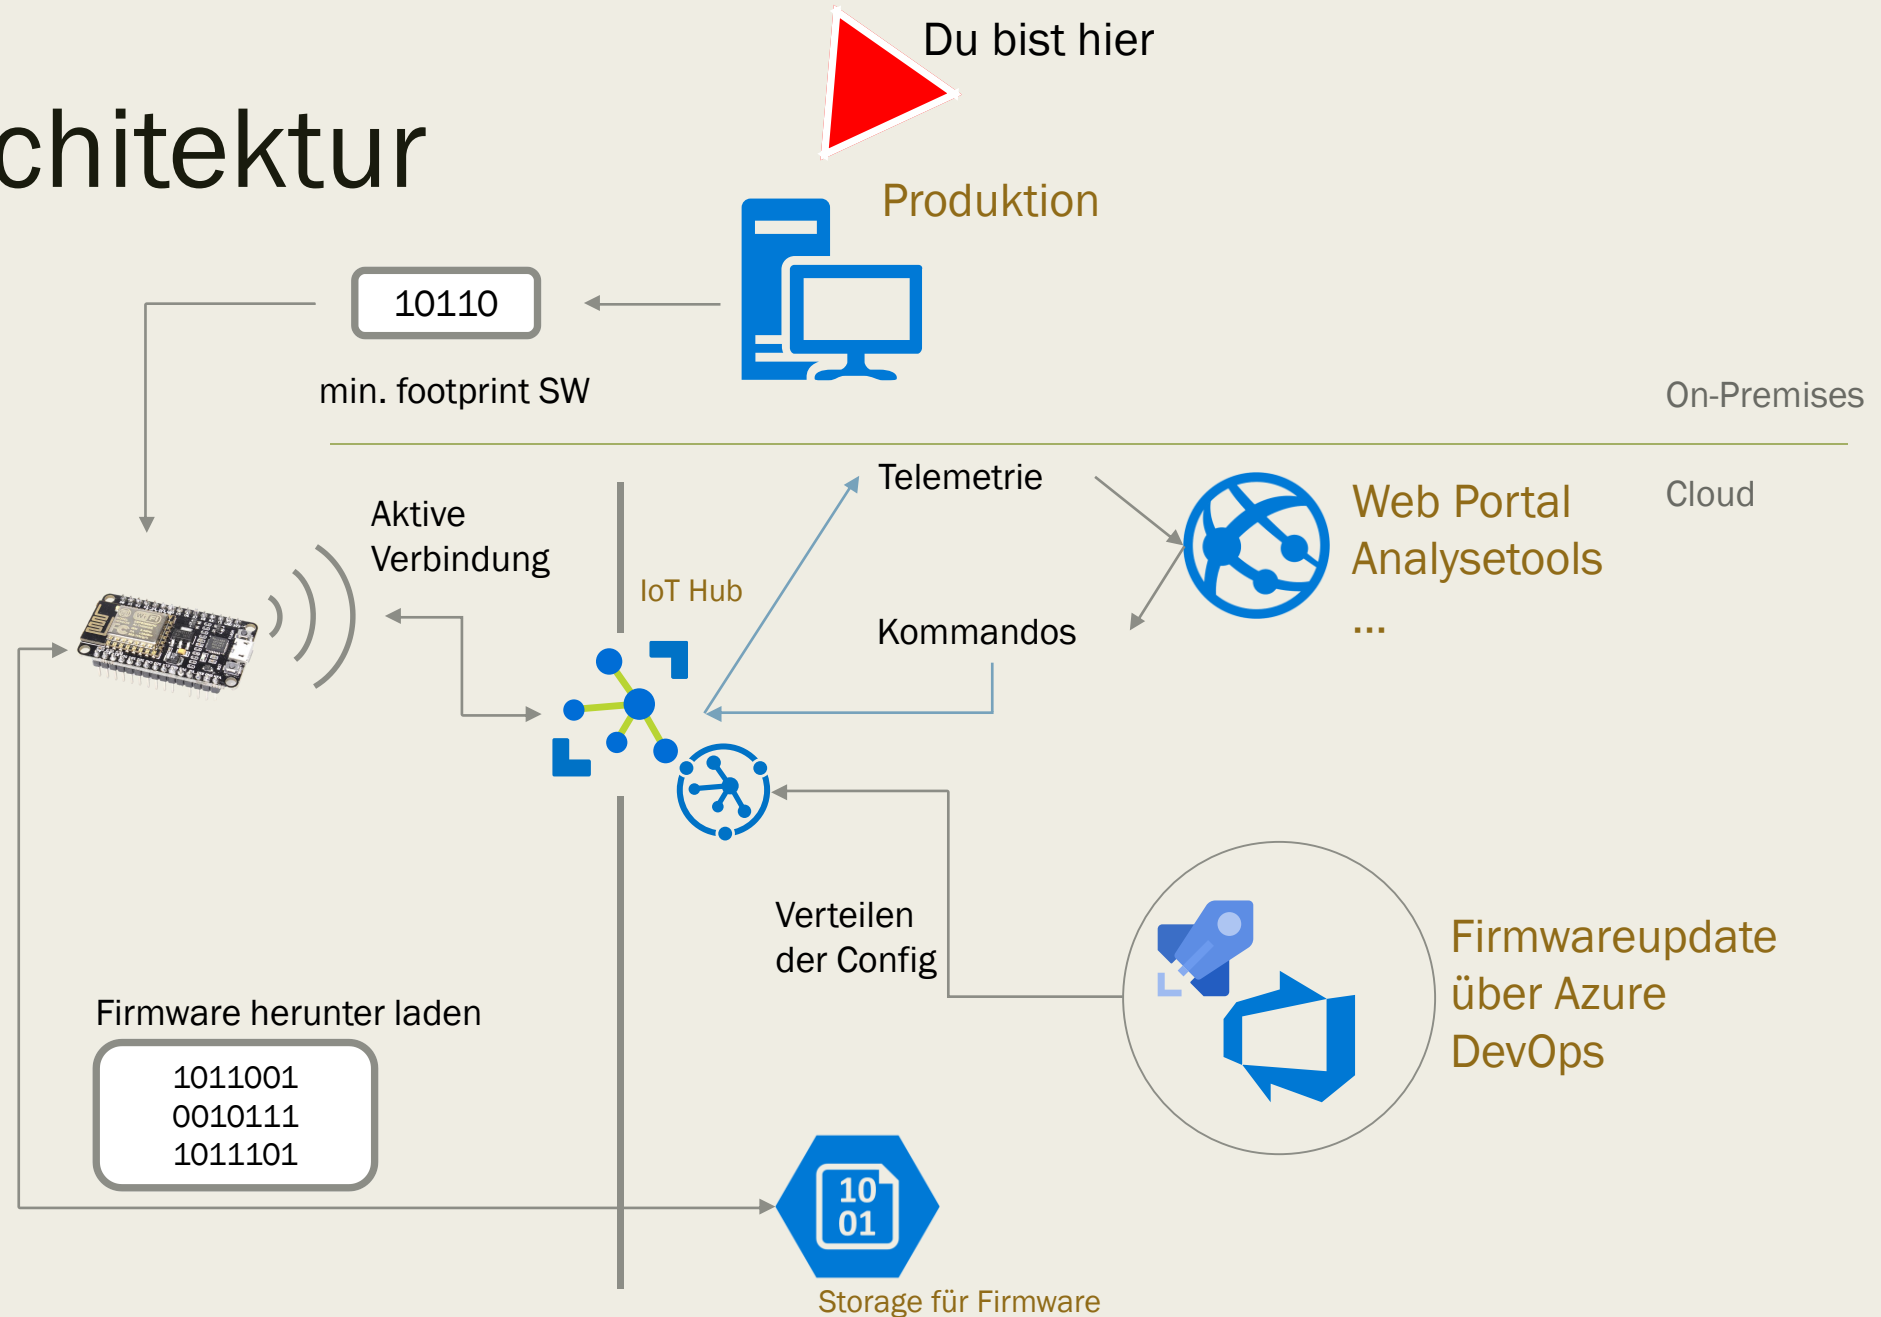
chitektur

Du bist hier

Produktion

10110

min. footprint SW

On-Premises

Cloud

Aktive Verbindung

IoT Hub

Telemetrie

Kommandos

Web Portal
Analysetools
...

Verteilen der Config

Firmwareupdate über Azure DevOps

Firmware herunter laden

1011001
0010111
1011101

10
01

Storage für Firmware